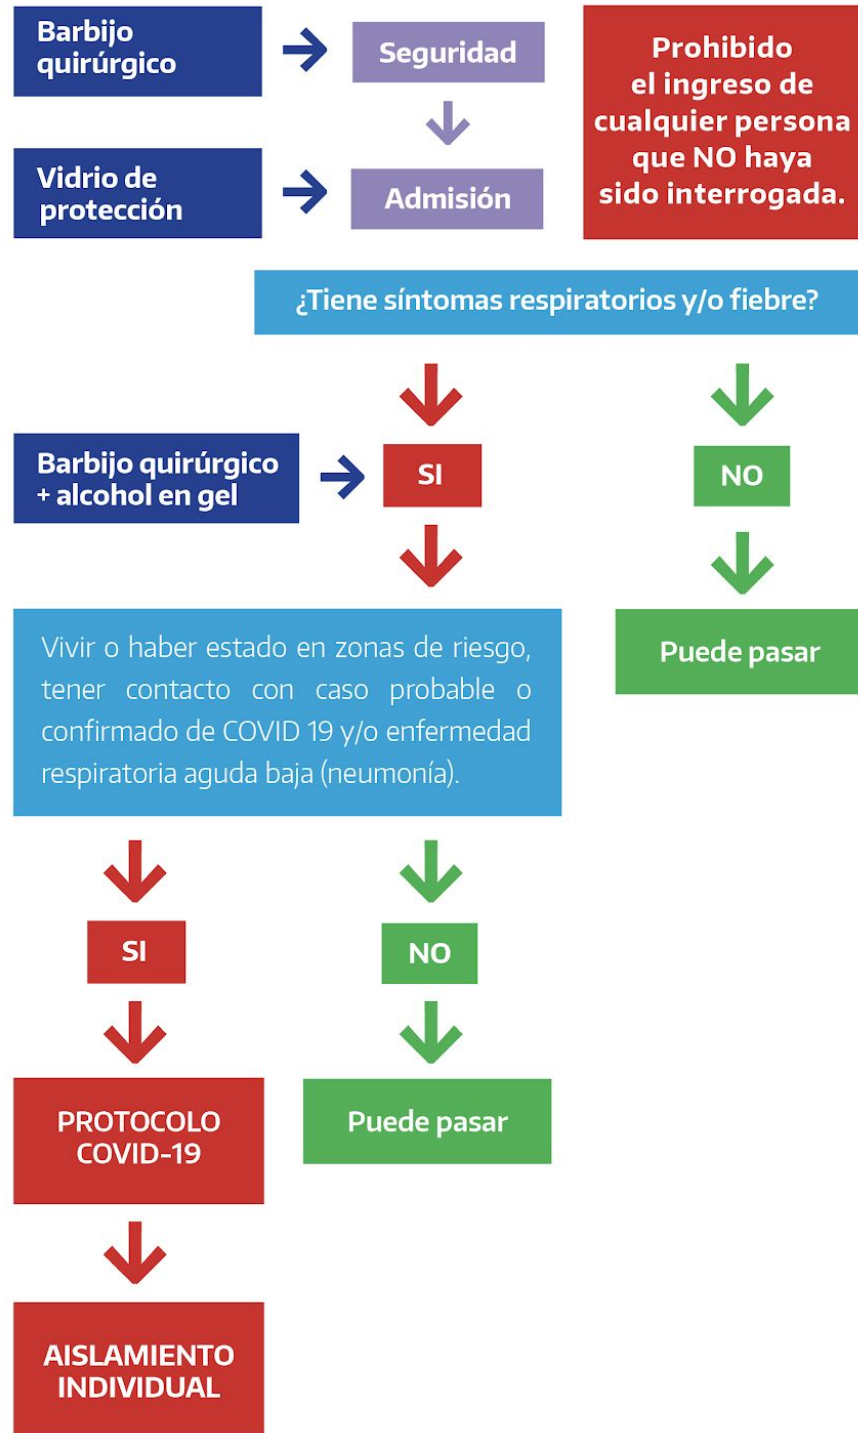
Barbijo quirúrgico

Seguridad

Prohibido el ingreso de cualquier persona que NO haya sido interrogada.

Vidrio de protección

Admisión

¿Tiene síntomas respiratorios y/o fiebre?

Barbijo quirúrgico + alcohol en gel

SI

NO

Puede pasar

Vivir o haber estado en zonas de riesgo, tener contacto con caso probable o confirmado de COVID 19 y/o enfermedad respiratoria aguda baja (neumonía).

SI

NO

PROTOCOLO COVID-19

Puede pasar

AISLAMIENTO INDIVIDUAL